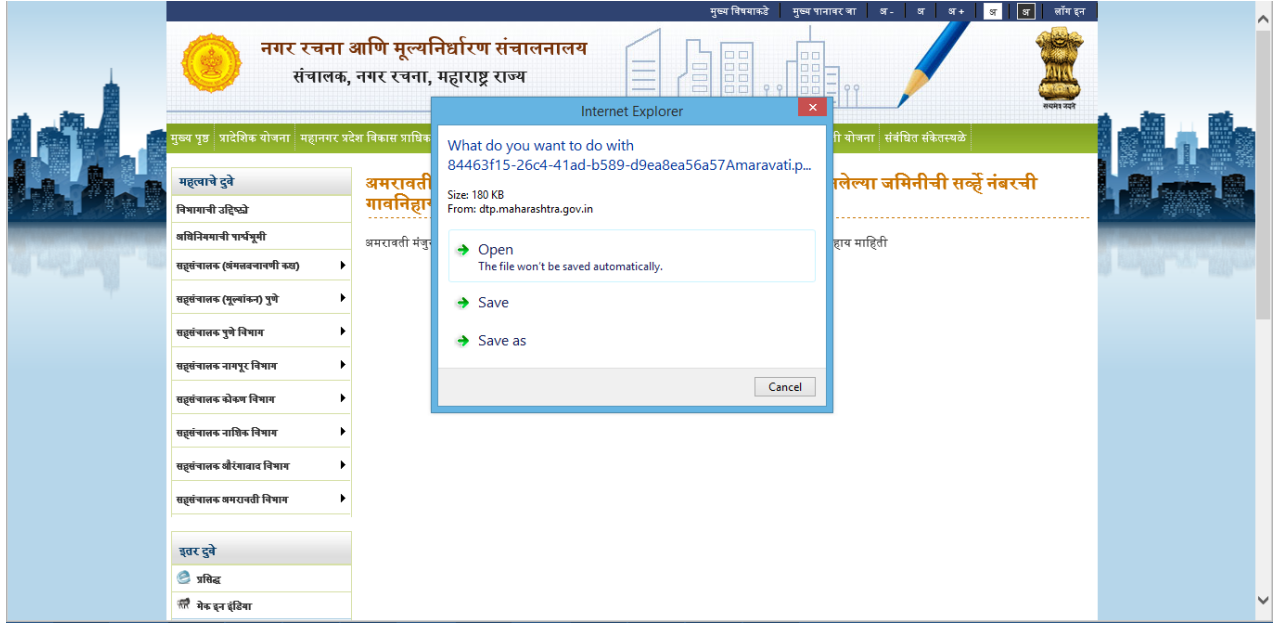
मुख्य विषयाकडे | मुख्य पानावर जा | अ - | अ | अ + | अ | अ | लॉग इन

नगर रचना आणि मूल्यनिर्धारण संचालनालय
संचालक, नगर रचना, महाराष्ट्र राज्य

सत्यमेव जयते

मुख्य पृष्ठ | प्रादेशिक योजना | महानगर प्रदेश विकास प्राधिक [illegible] ी योजना | संबंधित संकेतस्थळे

महत्वाचे दुवे
विभागाची उद्दिष्ट्ये
अधिनियमाची पार्श्वभूमी
सहसंचालक (अंमलबजावणी कक्ष)
सहसंचालक (मूल्यांकन) पुणे
सहसंचालक पुणे विभाग
सहसंचालक नागपूर विभाग
सहसंचालक कोकण विभाग
सहसंचालक नाशिक विभाग
सहसंचालक औरंगाबाद विभाग
सहसंचालक अमरावती विभाग

इतर दुवे
प्रसिद्ध
मेक इन इंडिया

अमरावती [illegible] लेल्या जमिनीची सर्व्हे नंबरची गावनिहा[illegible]

अमरावती मंजु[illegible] हाय माहिती

Internet Explorer
What do you want to do with 84463f15-26c4-41ad-b589-d9ea8ea56a57Amaravati.p...
Size: 180 KB
From: dtp.maharashtra.gov.in
Open
The file won't be saved automatically.
Save
Save as
Cancel